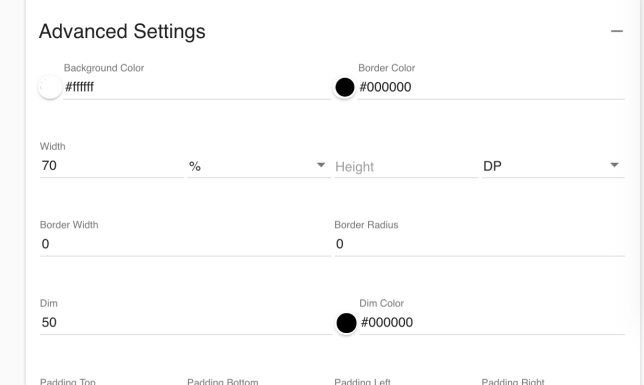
Advanced Settings

—

Background Color
#ffffff

Border Color
#000000

Width
70

%

Height

DP

Border Width
0

Border Radius
0

Dim
50

Dim Color
#000000

Padding Top

Padding Bottom

Padding Left

Padding Right